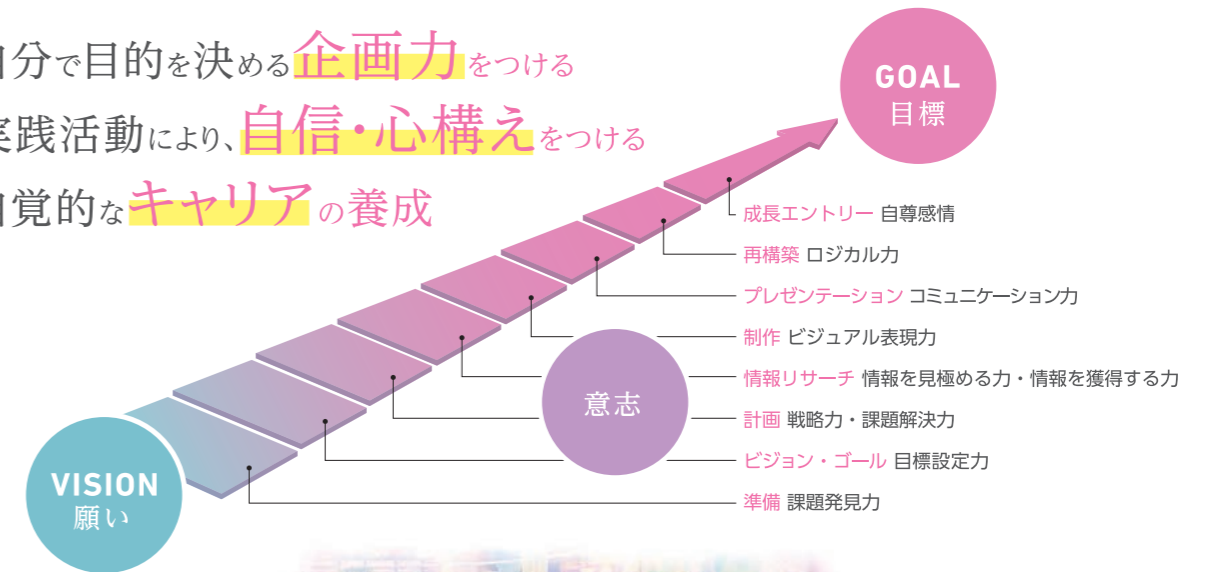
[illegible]分で目的を決める企画力をつける
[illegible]実践活動により、自信・心構えをつける
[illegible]覚的なキャリアの養成

GOAL
目標

成長エントリー 自尊感情
再構築 ロジカル力
プレゼンテーション コミュニケーション力
制作 ビジュアル表現力
情報リサーチ 情報を見極める力・情報を獲得する力
計画 戦略力・課題解決力
ビジョン・ゴール 目標設定力
準備 課題発見力

意志

VISION
願い